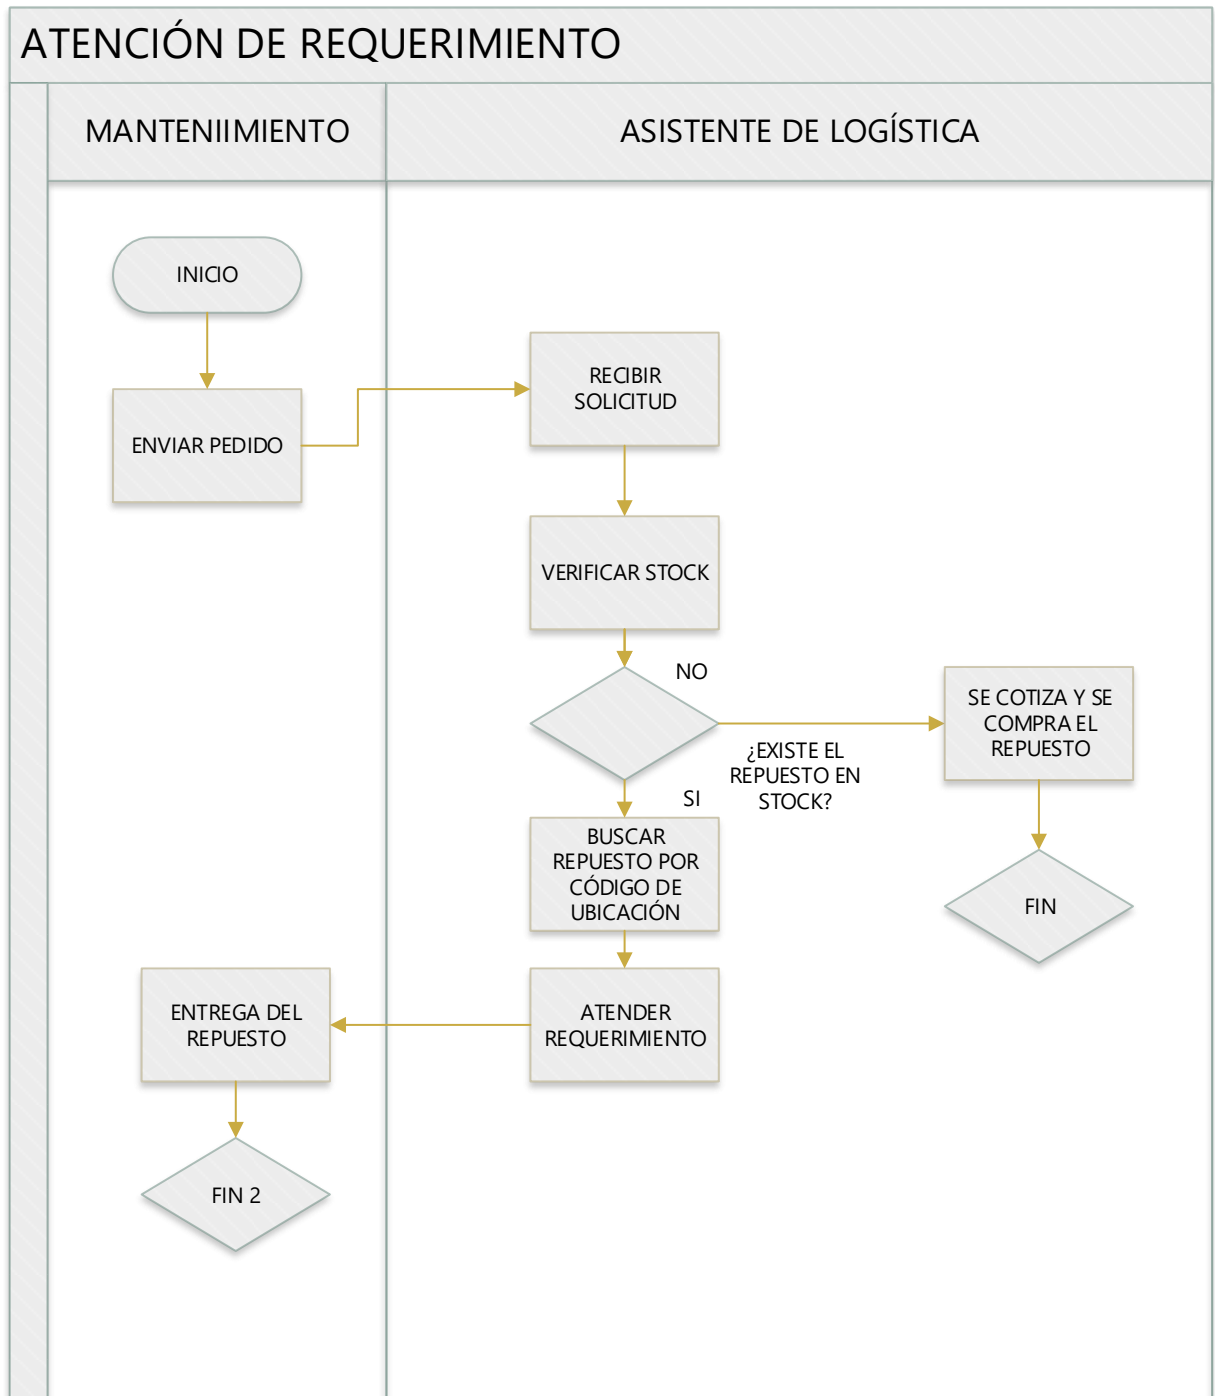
ATENCIÓN DE REQUERIMIENTO

MANTENIIMIENTO

ASISTENTE DE LOGÍSTICA

INICIO

ENVIAR PEDIDO

RECIBIR SOLICITUD

VERIFICAR STOCK

NO

¿EXISTE EL REPUESTO EN STOCK?

SE COTIZA Y SE COMPRA EL REPUESTO

SI

BUSCAR REPUESTO POR CÓDIGO DE UBICACIÓN

FIN

ATENDER REQUERIMIENTO

ENTREGA DEL REPUESTO

FIN 2